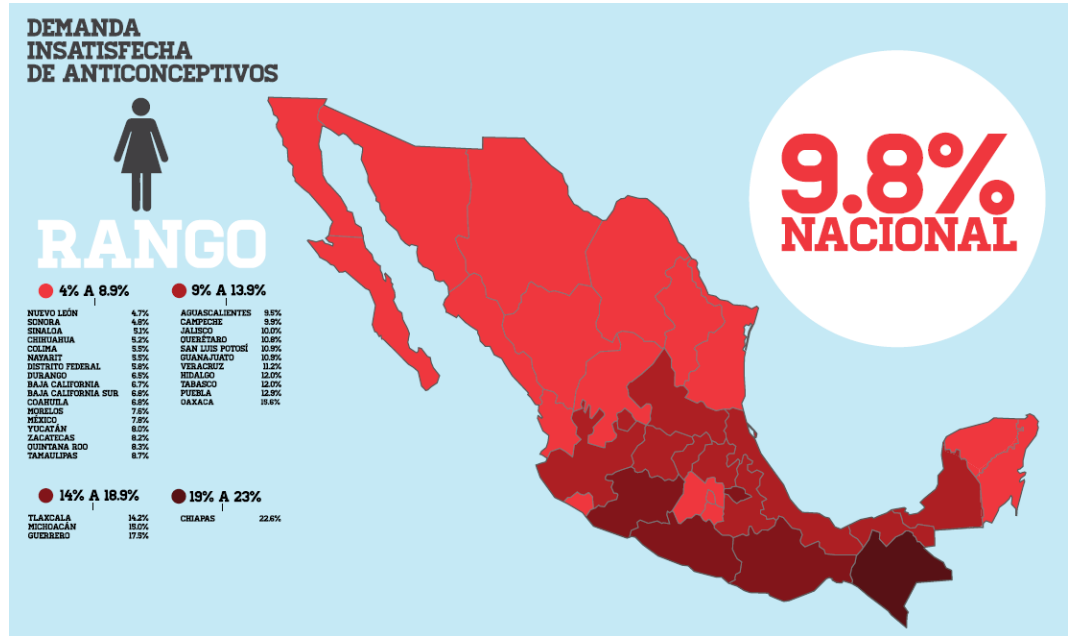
DEMANDA INSATISFECHA DE ANTICONCEPTIVOS

RANGO

4% A 8.9%

| | |
|---|---|
| NUEVO LEÓN | 4.7% |
| SONORA | 4.8% |
| SINALOA | 5.1% |
| CHIHUAHUA | 5.2% |
| COLIMA | 5.5% |
| NAYARIT | 5.5% |
| DISTRITO FEDERAL | 5.8% |
| DURANGO | 6.5% |
| BAJA CALIFORNIA | 6.7% |
| BAJA CALIFORNIA SUR | 6.8% |
| COAHUILA | 6.8% |
| MORELOS | 7.6% |
| MÉXICO | 7.8% |
| YUCATÁN | 8.0% |
| ZACATECAS | 8.2% |
| QUINTANA ROO | 8.3% |
| TAMAULIPAS | 8.7% |

9% A 13.9%

| | |
|---|---|
| AGUASCALIENTES | 9.5% |
| CAMPECHE | 9.9% |
| JALISCO | 10.0% |
| QUERÉTARO | 10.6% |
| SAN LUIS POTOSÍ | 10.9% |
| GUANAJUATO | 10.9% |
| VERACRUZ | 11.2% |
| HIDALGO | 12.0% |
| TABASCO | 12.0% |
| PUEBLA | 12.9% |
| OAXACA | 13.6% |

14% A 18.9%

| | |
|---|---|
| TLAXCALA | 14.2% |
| MICHOACÁN | 15.0% |
| GUERRERO | 17.5% |

19% A 23%

| | |
|---|---|
| CHIAPAS | 22.6% |

9.8% NACIONAL